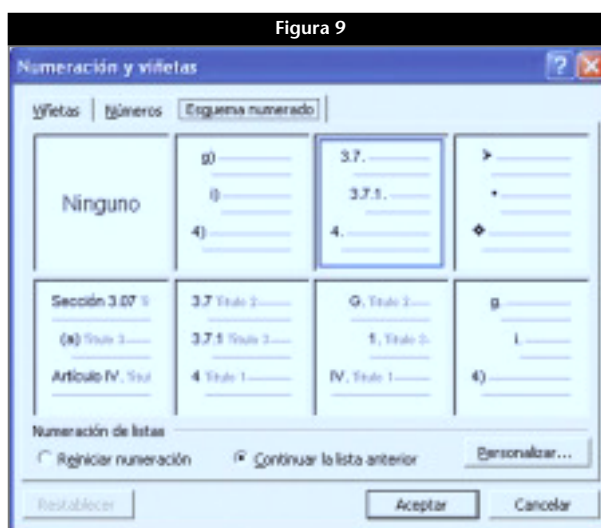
Figura 9

Numeración y viñetas

Viñetas | Números | Esquema numerado

Ninguno

g)
i)
4)

3.7.
3.7.1.
4.

| Sección 3.07 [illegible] | 3.7 Título 2 | G. Título 2 | g. |
|---|---|---|---|
| (a) Título 3 | 3.7.1 Título 3 | 1. Título 3 | i. |
| Artículo IV. Títul | 4 Título 1 | IV. Título 1 | 4) |

Numeración de listas

Reiniciar numeración

Continuar la lista anterior

Personalizar...

Restablecer

Aceptar

Cancelar